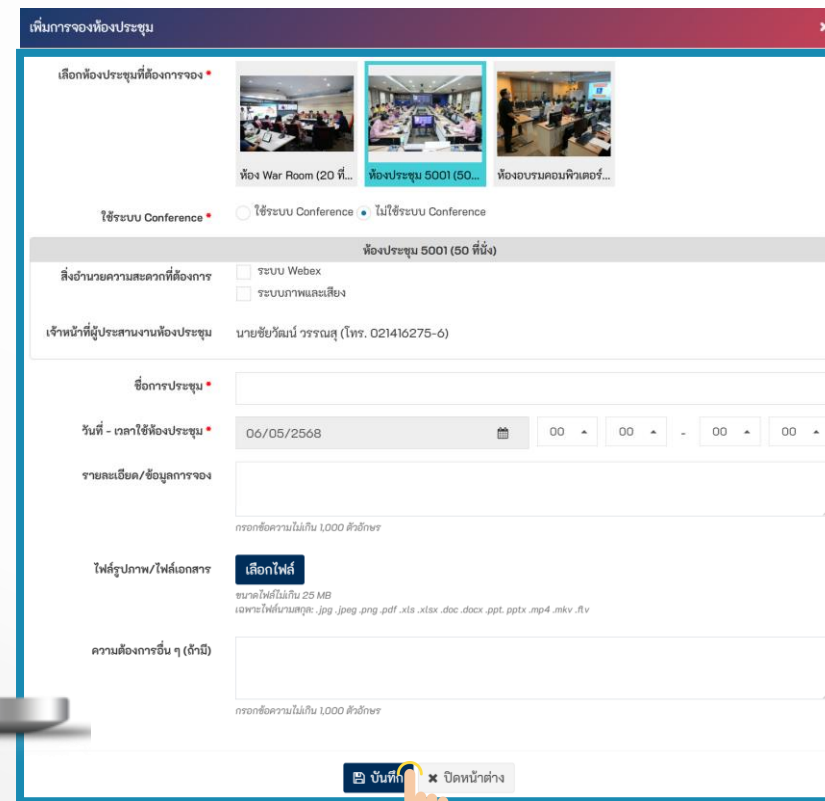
เพิ่มการจองห้องประชุม

×

เลือกห้องประชุมที่ต้องการจอง *

ห้อง War Room (20 ที่...

ห้องประชุม 5001 (50...

ห้องอบรมคอมพิวเตอร์...

ใช้ระบบ Conference *

ใช้ระบบ Conference

ไม่ใช้ระบบ Conference

ห้องประชุม 5001 (50 ที่นั่ง)

สิ่งอำนวยความสะดวกที่ต้องการ

ระบบ Webex

ระบบภาพและเสียง

เจ้าหน้าที่ผู้ประสานงานห้องประชุม

นายชัยวัฒน์ วรรณสุ (โทร. 021416275-6)

ชื่อการประชุม *

วันที่ - เวลาใช้ห้องประชุม *

06/05/2568

00

00

-

00

00

รายละเอียด/ข้อมูลการจอง

กรอกข้อความไม่เกิน 1,000 ตัวอักษร

ไฟล์รูปภาพ/ไฟล์เอกสาร

เลือกไฟล์

ขนาดไฟล์ไม่เกิน 25 MB

เฉพาะไฟล์นามสกุล: .jpg .jpeg .png .pdf .xls .xlsx .doc .docx .ppt .pptx .mp4 .mkv .flv

ความต้องการอื่น ๆ (ถ้ามี)

กรอกข้อความไม่เกิน 1,000 ตัวอักษร

บันทึก

ปิดหน้าต่าง